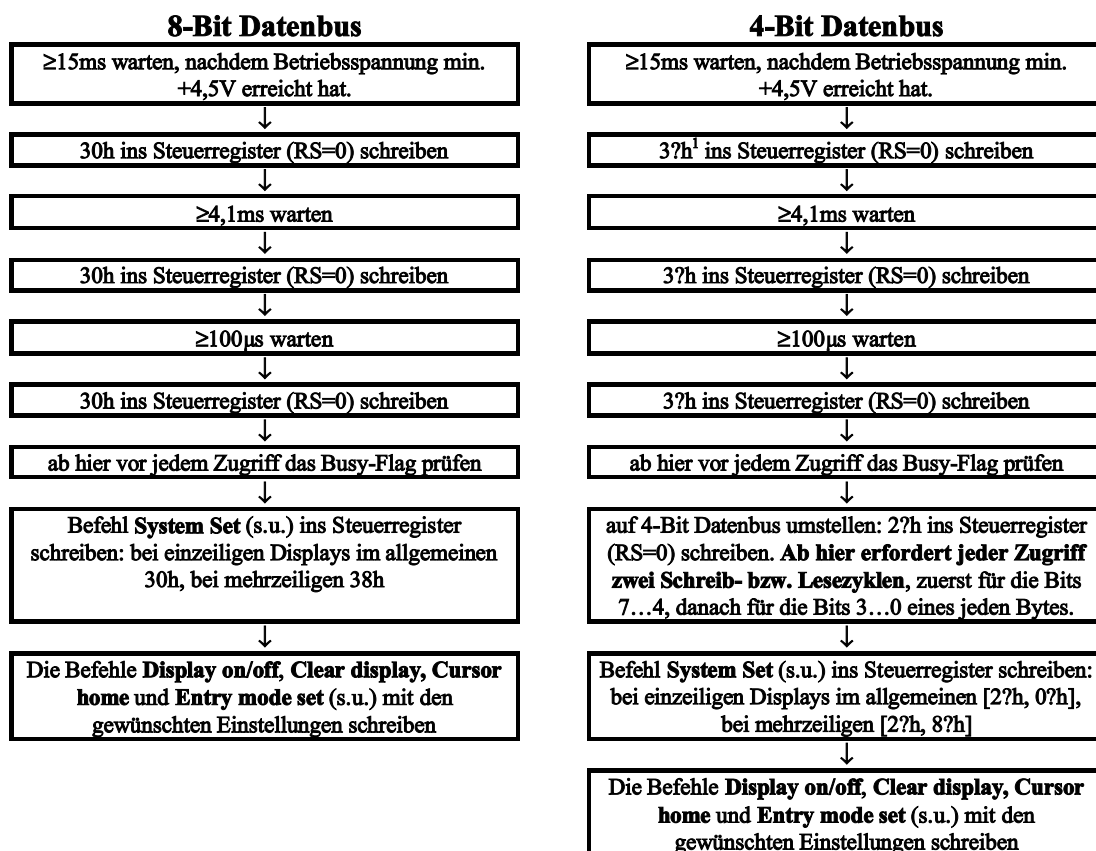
**8-Bit Datenbus**

≥15ms warten, nachdem Betriebsspannung min. +4,5V erreicht hat.

↓

30h ins Steuerregister (RS=0) schreiben

↓

≥4,1ms warten

↓

30h ins Steuerregister (RS=0) schreiben

↓

≥100µs warten

↓

30h ins Steuerregister (RS=0) schreiben

↓

ab hier vor jedem Zugriff das Busy-Flag prüfen

↓

Befehl **System Set** (s.u.) ins Steuerregister schreiben: bei einzeiligen Displays im allgemeinen 30h, bei mehrzeiligen 38h

↓

Die Befehle **Display on/off**, **Clear display, Cursor home** und **Entry mode set** (s.u.) mit den gewünschten Einstellungen schreiben

**4-Bit Datenbus**

≥15ms warten, nachdem Betriebsspannung min. +4,5V erreicht hat.

↓

3?h$^1$ ins Steuerregister (RS=0) schreiben

↓

≥4,1ms warten

↓

3?h ins Steuerregister (RS=0) schreiben

↓

≥100µs warten

↓

3?h ins Steuerregister (RS=0) schreiben

↓

ab hier vor jedem Zugriff das Busy-Flag prüfen

↓

auf 4-Bit Datenbus umstellen: 2?h ins Steuerregister (RS=0) schreiben. **Ab hier erfordert jeder Zugriff zwei Schreib- bzw. Lesezyklen**, zuerst für die Bits 7…4, danach für die Bits 3…0 eines jeden Bytes.

↓

Befehl **System Set** (s.u.) ins Steuerregister schreiben: bei einzeiligen Displays im allgemeinen [2?h, 0?h], bei mehrzeiligen [2?h, 8?h]

↓

Die Befehle **Display on/off**, **Clear display, Cursor home** und **Entry mode set** (s.u.) mit den gewünschten Einstellungen schreiben